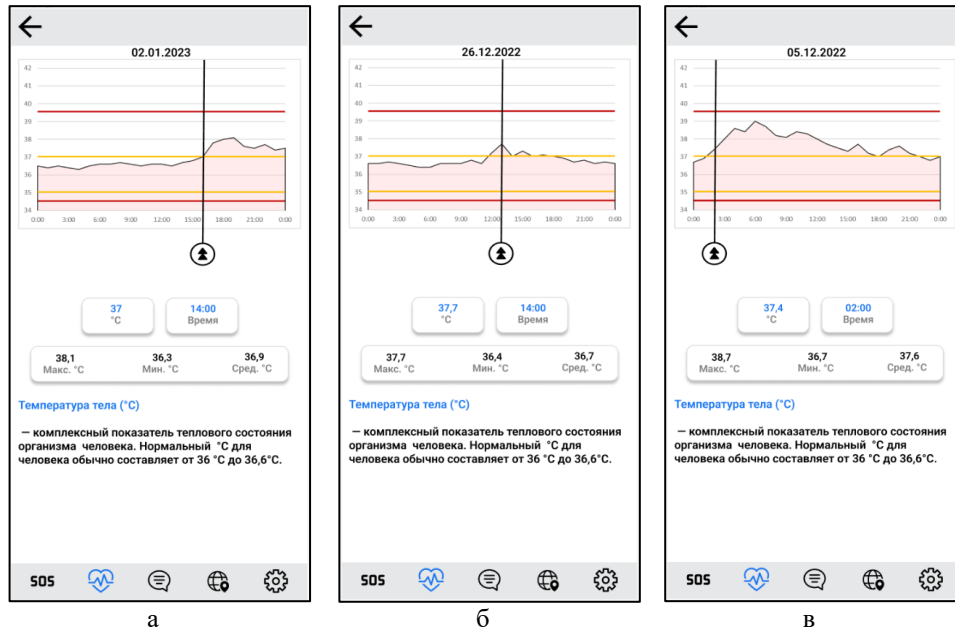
02.01.2023

42
41
40
39
38
37
36
35
34
0:00 3:00 6:00 9:00 12:00 15:00 18:00 21:00 0:00

37
°C

14:00
Время

38,1
Макс. °C

36,3
Мин. °C

36,9
Сред. °C

Температура тела (°C)

— комплексный показатель теплового состояния организма человека. Нормальный °C для человека обычно составляет от 36 °C до 36,6°C.

SOS

а

26.12.2022

42
41
40
39
38
37
36
35
34
0:00 3:00 6:00 9:00 12:00 15:00 18:00 21:00 0:00

37,7
°C

14:00
Время

37,7
Макс. °C

36,4
Мин. °C

36,7
Сред. °C

Температура тела (°C)

— комплексный показатель теплового состояния организма человека. Нормальный °C для человека обычно составляет от 36 °C до 36,6°C.

SOS

б

05.12.2022

42
41
40
39
38
37
36
35
34
0:00 3:00 6:00 9:00 12:00 15:00 18:00 21:00 0:00

37,4
°C

02:00
Время

38,7
Макс. °C

36,7
Мин. °C

37,6
Сред. °C

Температура тела (°C)

— комплексный показатель теплового состояния организма человека. Нормальный °C для человека обычно составляет от 36 °C до 36,6°C.

SOS

в